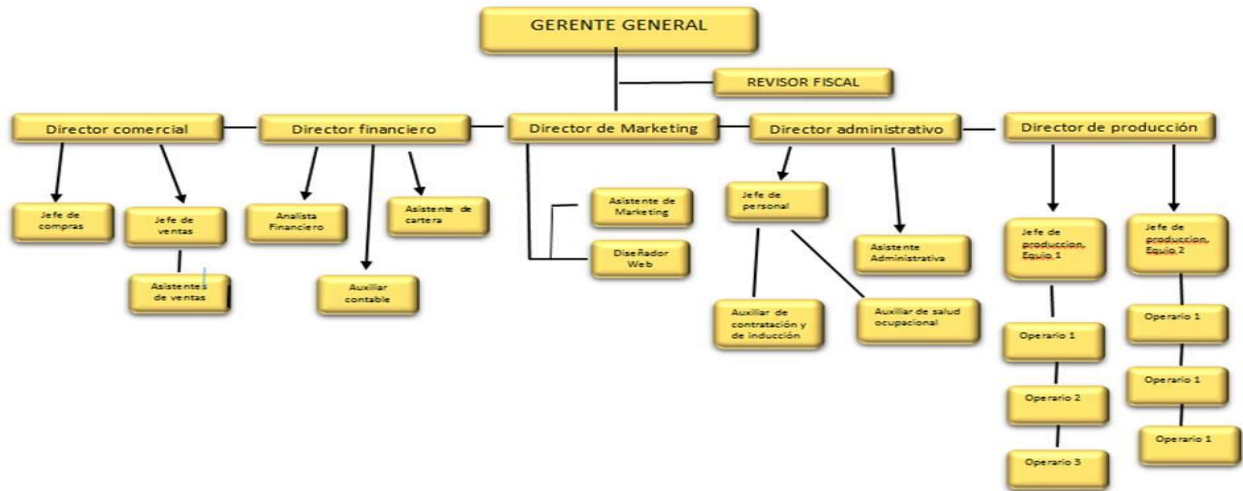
GERENTE GENERAL

REVISOR FISCAL

Director comercial

Director financiero

Director de Marketing

Director administrativo

Director de producción

Jefe de compras

Jefe de ventas

Asistentes de ventas

Analista Financiero

Auxiliar contable

Asistente de cartera

Asistente de Marketing

Diseñador Web

Jefe de personal

Auxiliar de contratación y de inducción

Auxiliar de salud ocupacional

Asistente Administrativa

Jefe de produccion, Equio 1

Operario 1

Operario 2

Operario 3

Jefe de produccion, Equio 2

Operario 1

Operario 1

Operario 1